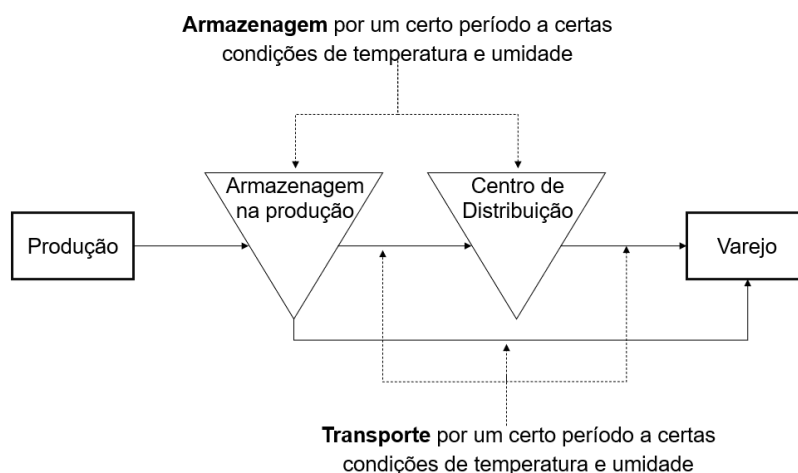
**Armazenagem** por um certo período a certas condições de temperatura e umidade

Armazenagem na produção

Centro de Distribuição

Produção

Varejo

**Transporte** por um certo período a certas condições de temperatura e umidade